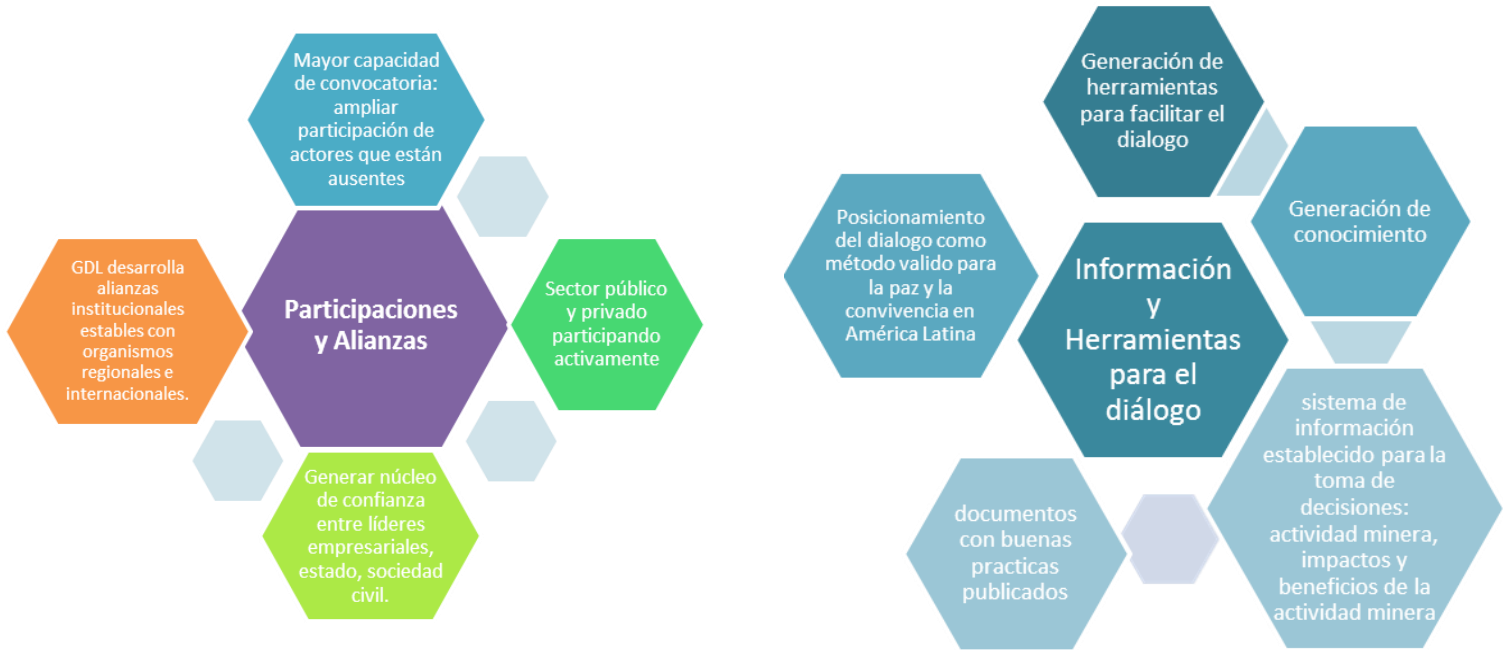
Mayor capacidad de convocatoria: ampliar participación de actores que están ausentes

GDL desarrolla alianzas institucionales estables con organismos regionales e internacionales.

Participaciones y Alianzas

Sector público y privado participando activamente

Generar núcleo de confianza entre líderes empresariales, estado, sociedad civil.

Generación de herramientas para facilitar el dialogo

Posicionamiento del dialogo como método valido para la paz y la convivencia en América Latina

Generación de conocimiento

Información y Herramientas para el diálogo

sistema de información establecido para la toma de decisiones: actividad minera, impactos y beneficios de la actividad minera

documentos con buenas practicas publicados